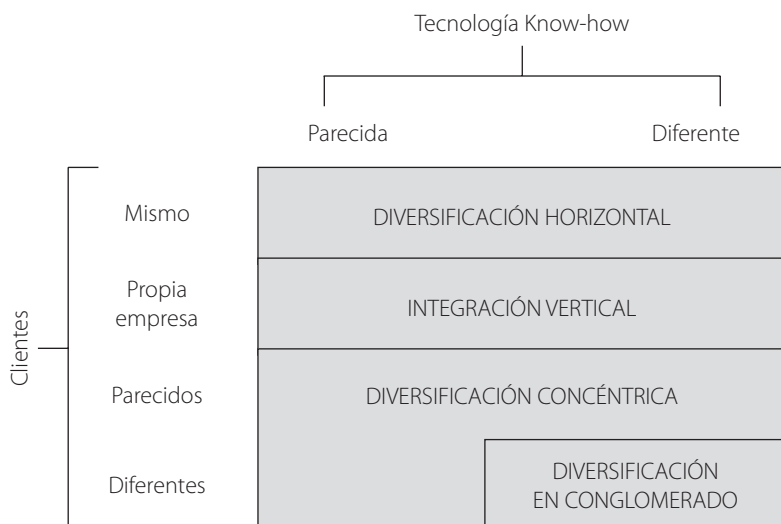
Tecnología Know-how

Parecida

Diferente

Clientes

Mismo

Propia empresa

Parecidos

Diferentes

DIVERSIFICACIÓN HORIZONTAL

INTEGRACIÓN VERTICAL

DIVERSIFICACIÓN CONCÉNTRICA

DIVERSIFICACIÓN EN CONGLOMERADO